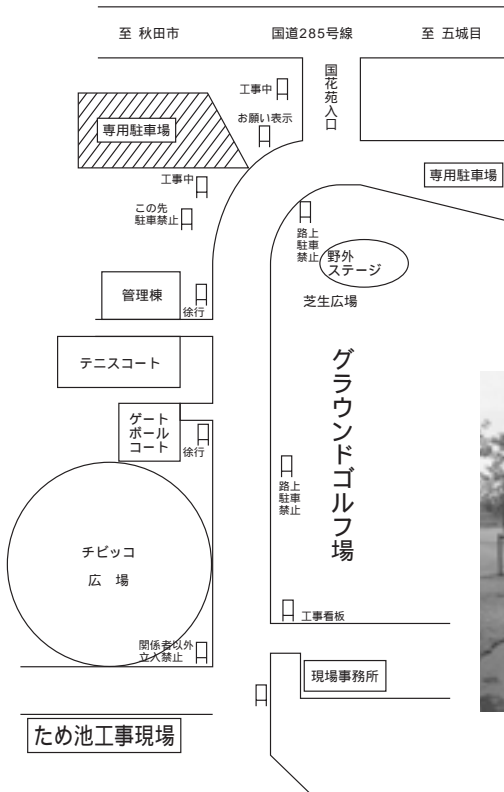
至 秋田市

国道285号線

至 五城目

国花苑入口

工事中

お願い表示

専用駐車場

専用駐車場

工事中

この先駐車禁止

路上駐車禁止

野外ステージ

管理棟

徐行

芝生広場

テニスコート

グラウンドゴルフ場

ゲートボールコート

徐行

路上駐車禁止

チビッコ広場

工事看板

関係者以外立入禁止

現場事務所

ため池工事現場